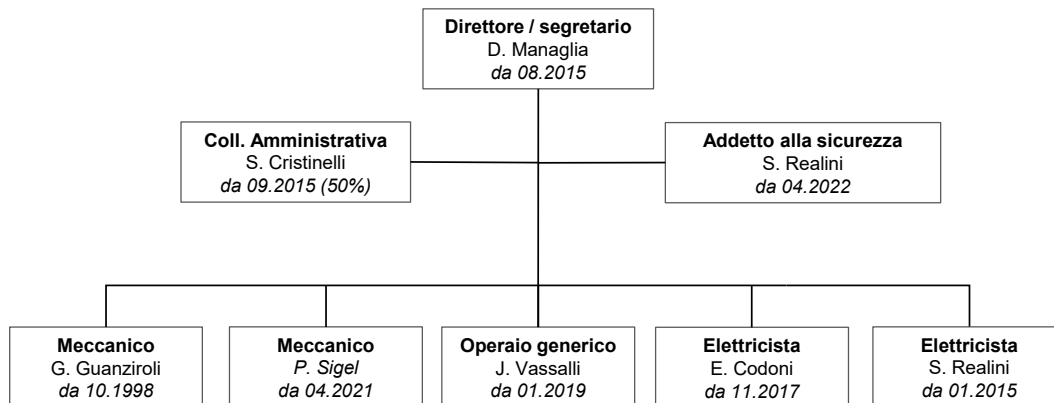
**Direttore / segretario**
D. Managlia
*da 08.2015*

**Coll. Amministrativa**
S. Cristinelli
*da 09.2015 (50%)*

**Addetto alla sicurezza**
S. Realini
*da 04.2022*

**Meccanico**
G. Guanziroli
*da 10.1998*

**Meccanico**
*P. Sigel*
*da 04.2021*

**Operaio generico**
J. Vassalli
*da 01.2019*

**Elettricista**
E. Codoni
*da 11.2017*

**Elettricista**
S. Realini
*da 01.2015*